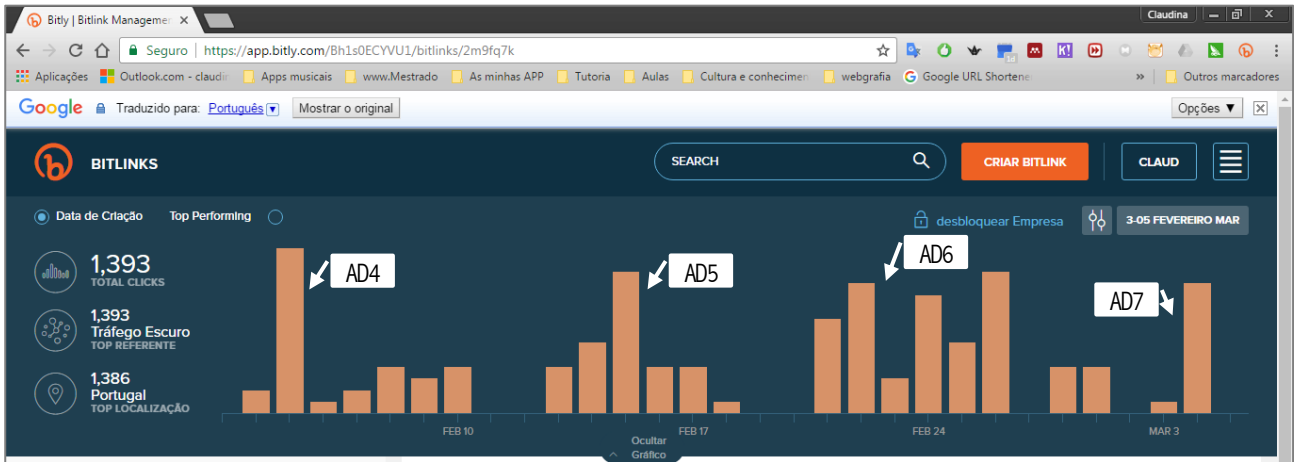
Bitly | Bitlink Managemen ×

Claudina

Seguro | https://app.bitly.com/Bh1s0ECYVU1/bitlinks/2m9fq7k

Aplicações | Outlook.com - claudir | Apps musicais | www.Mestrado | As minhas APP | Tutoria | Aulas | Cultura e conhecimen | webgrafia | Google URL Shortene | » | Outros marcadores

Google Traduzido para: Português | Mostrar o original | Opções ▼

BITLINKS

SEARCH

CRIAR BITLINK

CLAUD

Data de Criação Top Performing

desbloquear Empresa

3-05 FEVEREIRO MAR

1,393
TOTAL CLICKS

1,393
Tráfego Escuro
TOP REFERENTE

1,386
Portugal
TOP LOCALIZAÇÃO

AD4

AD5

AD6

AD7

FEB 10

FEB 17

FEB 24

MAR 3

Ocultar Gráfico